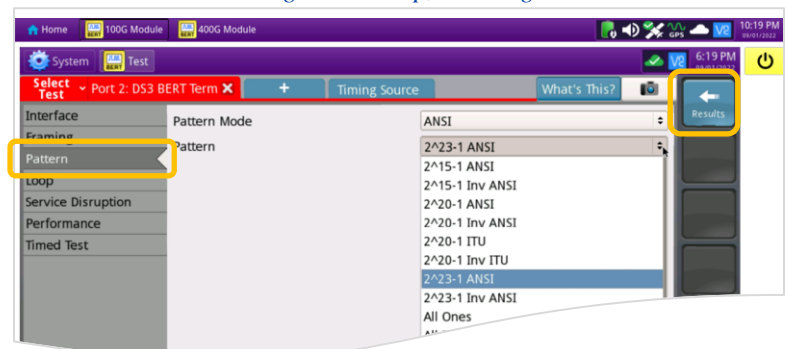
Home 100G Module 400G Module

10:19 PM 09/01/2022

System Test

6:19 PM

Select Test Port 2: DS3 BERT Term + Timing Source What's This?

Results

Interface
Framing
Pattern
Loop
Service Disruption
Performance
Timed Test

Pattern Mode ANSI
Pattern 2^23-1 ANSI

2^15-1 ANSI
2^15-1 Inv ANSI
2^20-1 ANSI
2^20-1 Inv ANSI
2^20-1 ITU
2^20-1 Inv ITU
2^23-1 ANSI
2^23-1 Inv ANSI
All Ones
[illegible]